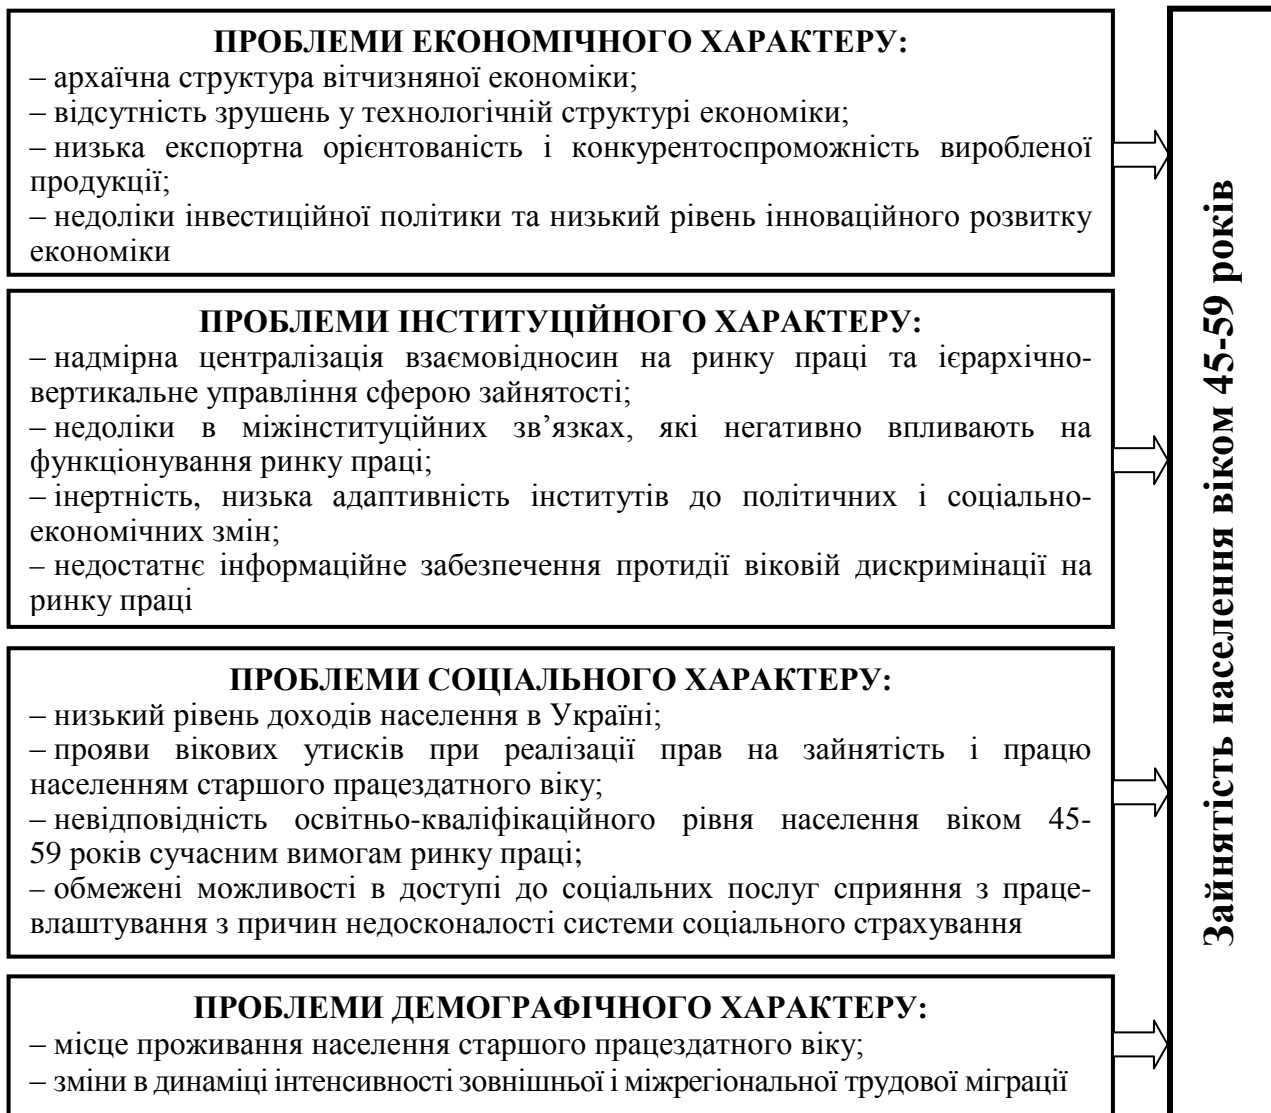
**ПРОБЛЕМИ ЕКОНОМІЧНОГО ХАРАКТЕРУ:**
– архаїчна структура вітчизняної економіки;
– відсутність зрушень у технологічній структурі економіки;
– низька експортна орієнтованість і конкурентоспроможність виробленої продукції;
– недоліки інвестиційної політики та низький рівень інноваційного розвитку економіки

**ПРОБЛЕМИ ІНСТИТУЦІЙНОГО ХАРАКТЕРУ:**
– надмірна централізація взаємовідносин на ринку праці та ієрархічно-вертикальне управління сферою зайнятості;
– недоліки в міжінституційних зв’язках, які негативно впливають на функціонування ринку праці;
– інертність, низька адаптивність інститутів до політичних і соціально-економічних змін;
– недостатнє інформаційне забезпечення протидії віковій дискримінації на ринку праці

**ПРОБЛЕМИ СОЦІАЛЬНОГО ХАРАКТЕРУ:**
– низький рівень доходів населення в Україні;
– прояви вікових утисків при реалізації прав на зайнятість і працю населенням старшого працездатного віку;
– невідповідність освітньо-кваліфікаційного рівня населення віком 45-59 років сучасним вимогам ринку праці;
– обмежені можливості в доступі до соціальних послуг сприяння з працевлаштування з причин недосконалості системи соціального страхування

**ПРОБЛЕМИ ДЕМОГРАФІЧНОГО ХАРАКТЕРУ:**
– місце проживання населення старшого працездатного віку;
– зміни в динаміці інтенсивності зовнішньої і міжрегіональної трудової міграції

**Зайнятість населення віком 45-59 років**